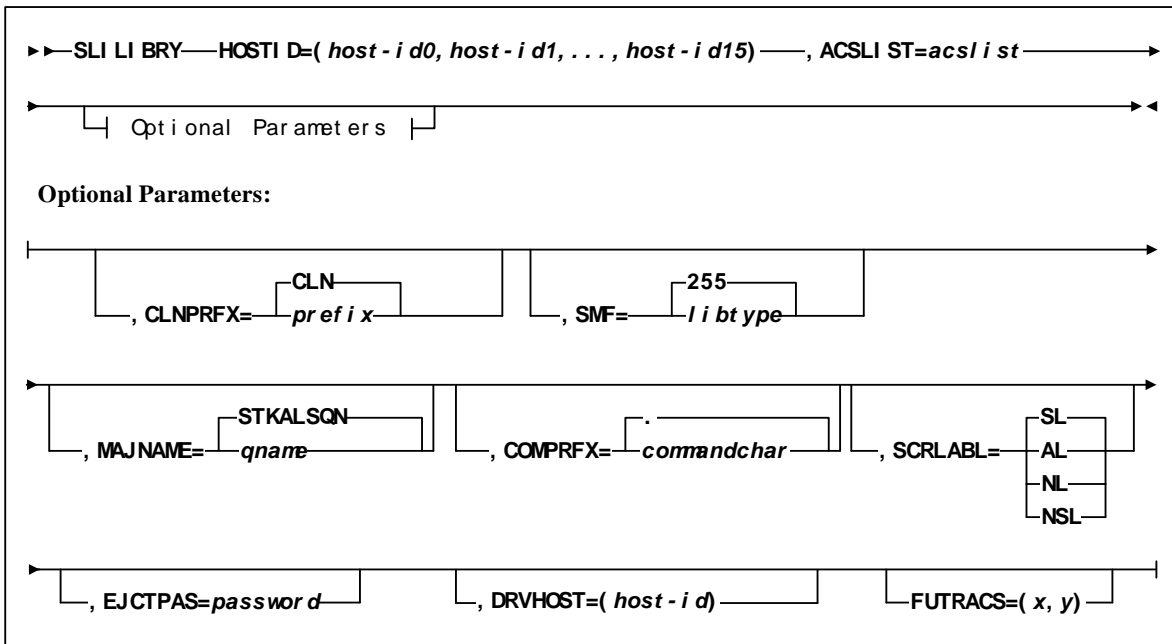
SLILIBRY HOSTID=( host-id0, host-id1, . . . , host-id15) , ACSLIST=acslist

Optional Parameters

Optional Parameters:

, CLNPRFX= CLN prefix

, SMF= 255 libtype

, MAJNAME= STKALSQN qname

, COMPRFX= . commandchar

, SCRLABL= SL AL NL NSL

, EJCTPAS=password

, DRVHOST=( host-id)

FUTRACS=( x, y)